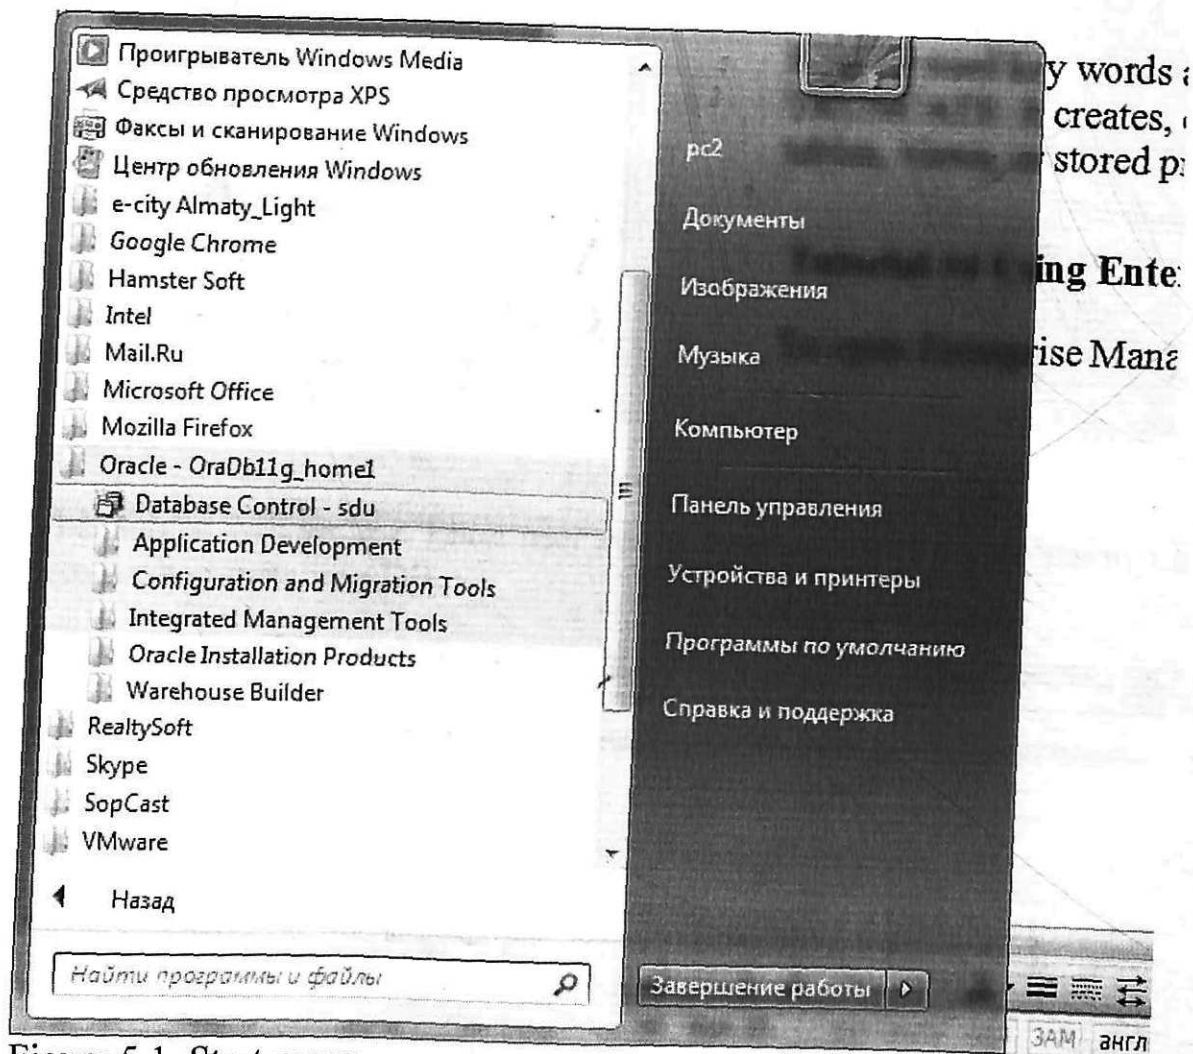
Проигрыватель Windows Media
Средство просмотра XPS
Факсы и сканирование Windows
Центр обновления Windows
e-city Almaty_Light
Google Chrome
Hamster Soft
Intel
Mail.Ru
Microsoft Office
Mozilla Firefox
Oracle - OraDb11g_home1
Database Control - sdu
Application Development
Configuration and Migration Tools
Integrated Management Tools
Oracle Installation Products
Warehouse Builder
RealtySoft
Skype
SopCast
VMware

Назад

Найти программы и файлы

pc2
Документы
Изображения
Музыка
Компьютер
Панель управления
Устройства и принтеры
Программы по умолчанию
Справка и поддержка

Завершение работы

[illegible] y words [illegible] creates, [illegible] stored p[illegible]

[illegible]ing Ente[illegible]

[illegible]ise Mana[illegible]

ЗАМ англ

Figure 5.1. Start menu